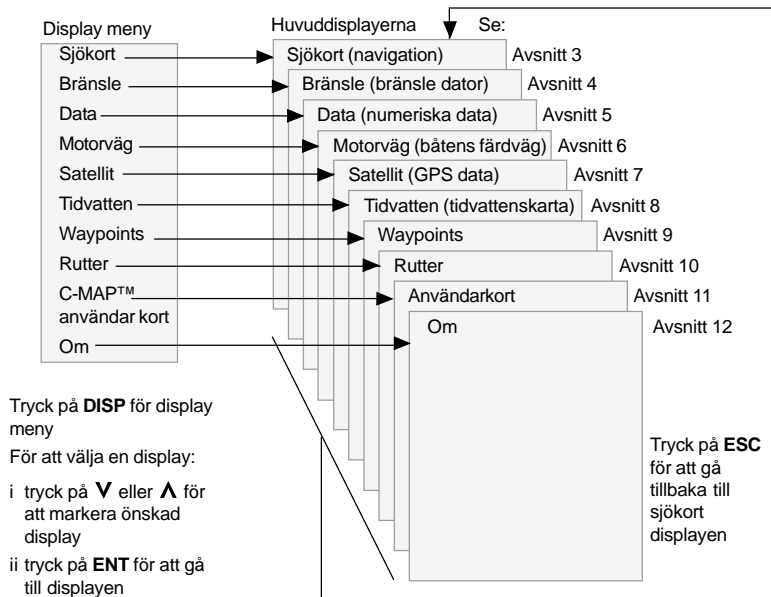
Display meny

Sjökort
Bränsle
Data
Motorväg
Satellit
Tidvatten
Waypoints
Rutter
C-MAP™ användar kort
Om

Huvuddisplayerna

Se:

Sjökort (navigation) Avsnitt 3
Bränsle (bränsle dator) Avsnitt 4
Data (numeriska data) Avsnitt 5
Motorväg (båtens färdväg) Avsnitt 6
Satellit (GPS data) Avsnitt 7
Tidvatten (tidvattenskarta) Avsnitt 8
Waypoints Avsnitt 9
Rutter Avsnitt 10
Användarkort Avsnitt 11
Om Avsnitt 12

Tryck på **DISP** för display meny

För att välja en display:

i tryck på **V** eller **Λ** för att markera önskad display

ii tryck på **ENT** för att gå till displayen

Tryck på **ESC** för att gå tillbaka till sjökort displayen